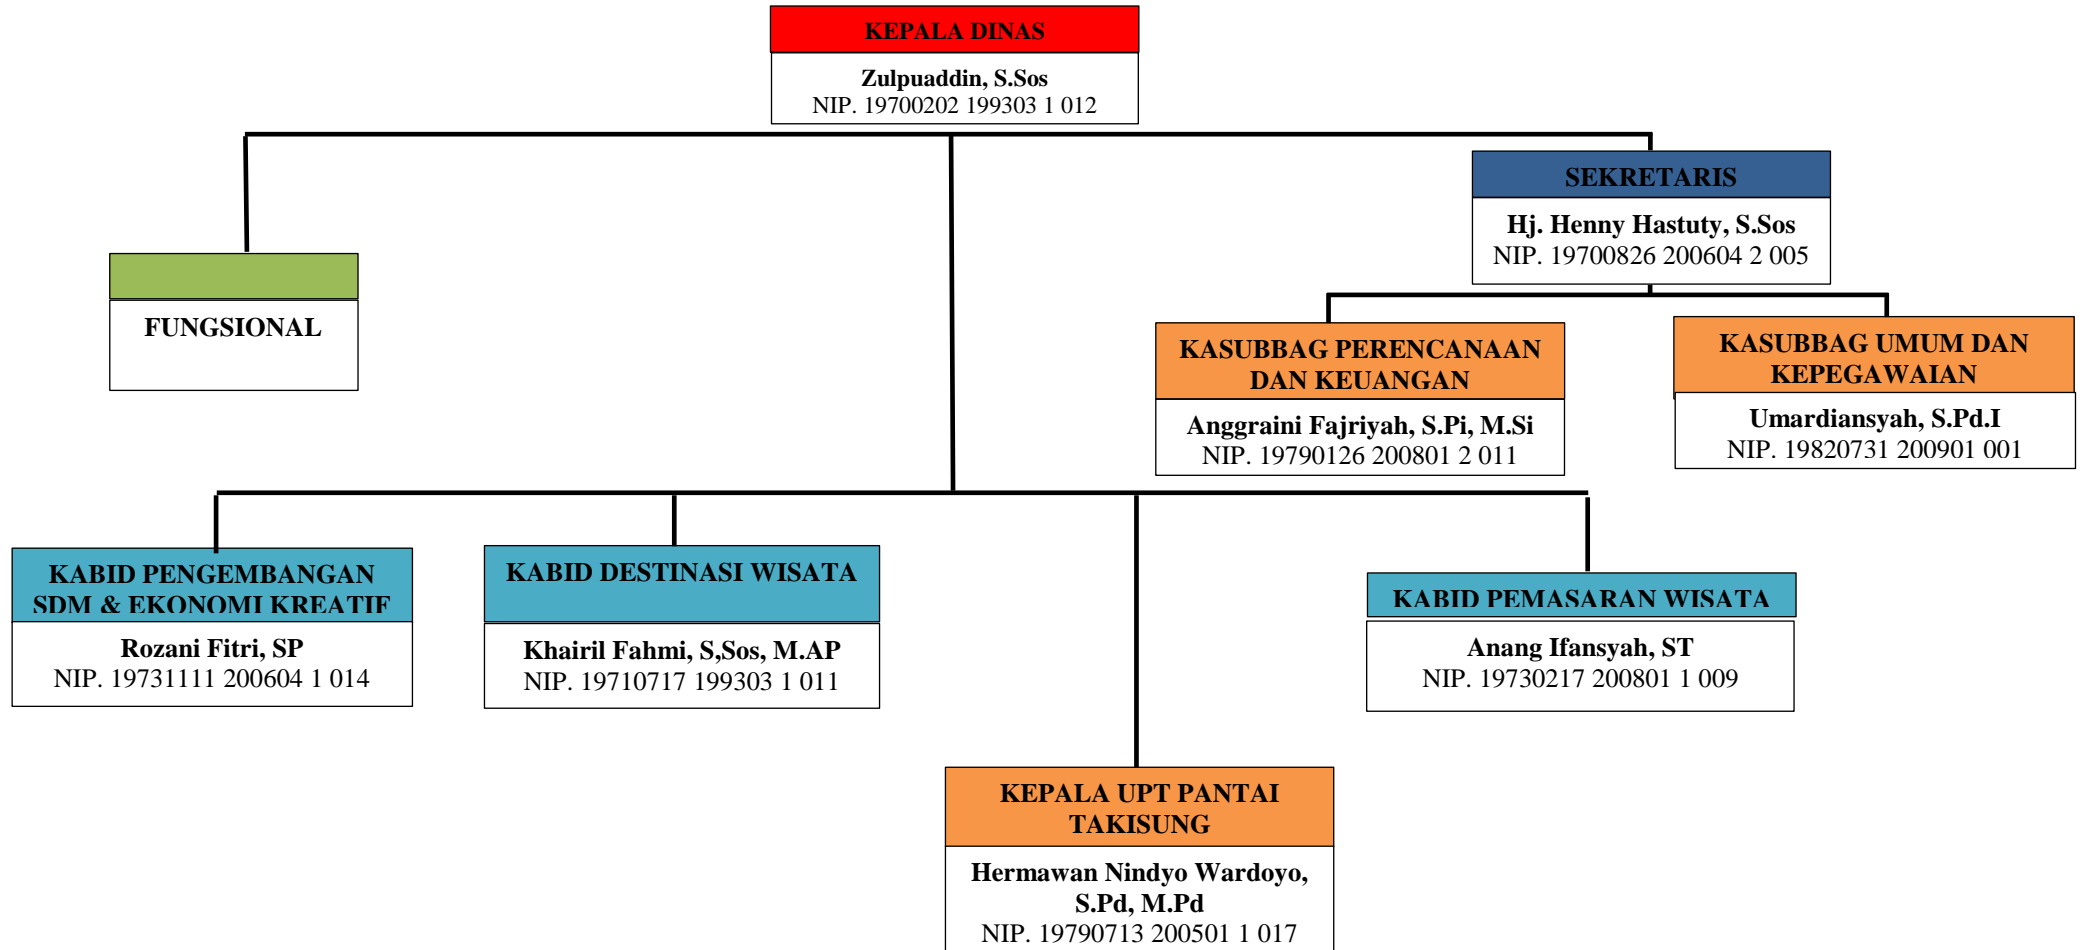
KEPALA DINAS

Zulpuaddin, S.Sos
NIP. 19700202 199303 1 012

FUNGSIONAL

SEKRETARIS

Hj. Henny Hastuty, S.Sos
NIP. 19700826 200604 2 005

KASUBBAG PERENCANAAN DAN KEUANGAN

Anggraini Fajriyah, S.Pi, M.Si
NIP. 19790126 200801 2 011

KASUBBAG UMUM DAN KEPEGAWAIAN

Umardiansyah, S.Pd.I
NIP. 19820731 200901 001

KABID PENGEMBANGAN SDM & EKONOMI KREATIF

Rozani Fitri, SP
NIP. 19731111 200604 1 014

KABID DESTINASI WISATA

Khairil Fahmi, S,Sos, M.AP
NIP. 19710717 199303 1 011

KABID PEMASARAN WISATA

Anang Ifansyah, ST
NIP. 19730217 200801 1 009

KEPALA UPT PANTAI TAKISUNG

Hermawan Nindyo Wardoyo, S.Pd, M.Pd
NIP. 19790713 200501 1 017